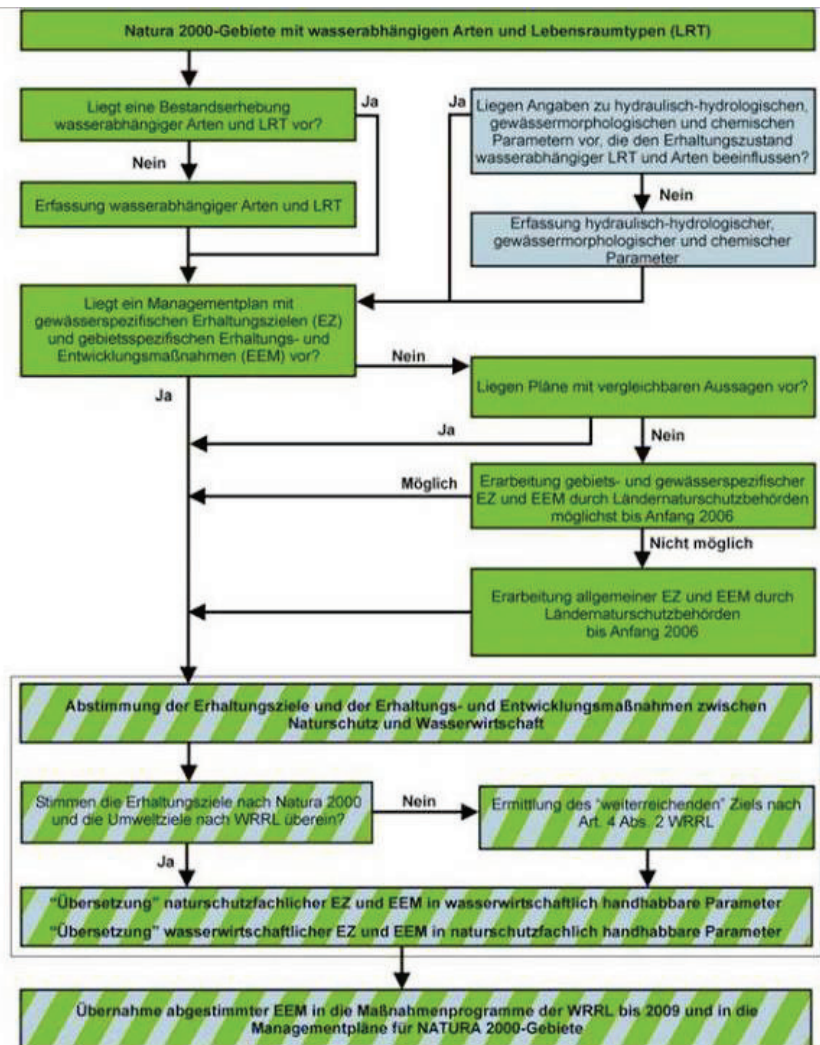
Natura 2000-Gebiete mit wasserabhängigen Arten und Lebensraumtypen (LRT)

Liegt eine Bestandserhebung wasserabhängiger Arten und LRT vor?

Ja

Nein

Erfassung wasserabhängiger Arten und LRT

Ja

Liegen Angaben zu hydraulisch-hydrologischen, gewässermorphologischen und chemischen Parametern vor, die den Erhaltungszustand wasserabhängiger LRT und Arten beeinflussen?

Nein

Erfassung hydraulisch-hydrologischer, gewässermorphologischer und chemischer Parameter

Liegt ein Managementplan mit gewässerspezifischen Erhaltungszielen (EZ) und gebietsspezifischen Erhaltungs- und Entwicklungsmaßnahmen (EEM) vor?

Nein

Liegen Pläne mit vergleichbaren Aussagen vor?

Ja

Ja

Nein

Möglich

Erarbeitung gebiets- und gewässerspezifischer EZ und EEM durch Ländernaturschutzbehörden möglichst bis Anfang 2006

Nicht möglich

Erarbeitung allgemeiner EZ und EEM durch Ländernaturschutzbehörden bis Anfang 2006

Abstimmung der Erhaltungsziele und der Erhaltungs- und Entwicklungsmaßnahmen zwischen Naturschutz und Wasserwirtschaft

Stimmen die Erhaltungsziele nach Natura 2000 und die Umweltziele nach WRRL überein?

Nein

Ermittlung des "weiterreichenden" Ziels nach Art. 4 Abs. 2 WRRL

Ja

"Übersetzung" naturschutzfachlicher EZ und EEM in wasserwirtschaftlich handhabbare Parameter

"Übersetzung" wasserwirtschaftlicher EZ und EEM in naturschutzfachlich handhabbare Parameter

Übernahme abgestimmter EEM in die Maßnahmenprogramme der WRRL bis 2009 und in die Managementpläne für NATURA 2000-Gebiete